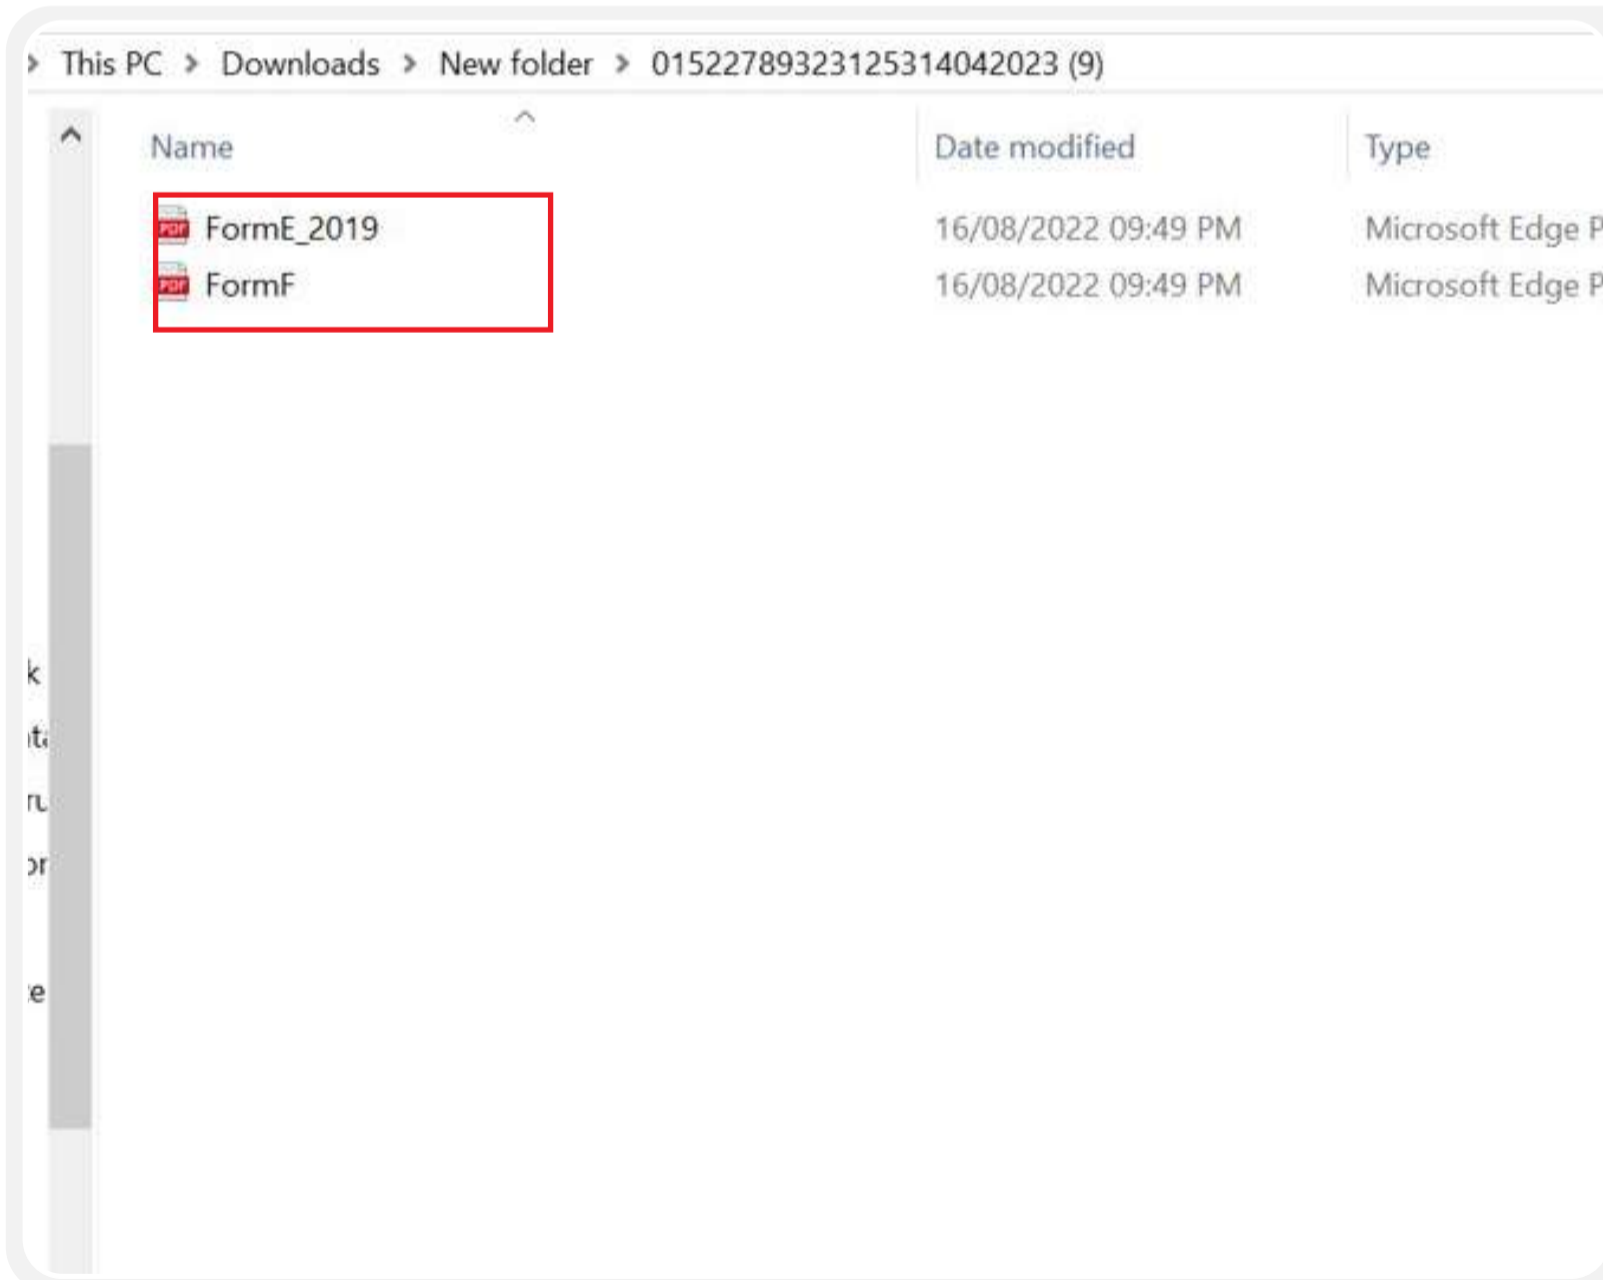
> This PC > Downloads > New folder > 01522789323125314042023 (9)

| Name | Date modified | Type |
|---|---|---|
| FormE_2019 | 16/08/2022 09:49 PM | Microsoft Edge P |
| FormF | 16/08/2022 09:49 PM | Microsoft Edge P |

k
it
ru
or
e